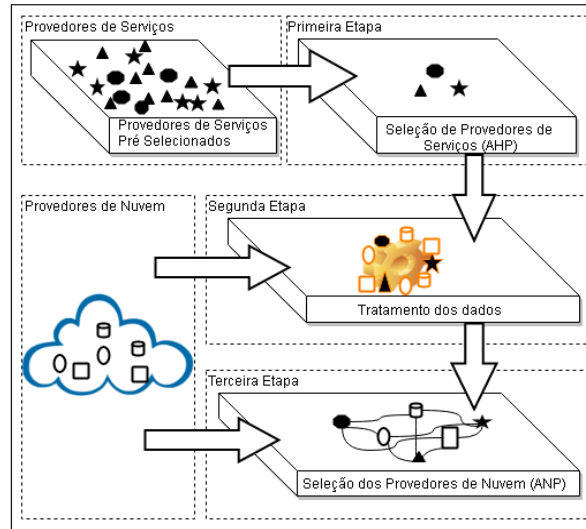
Provedores de Serviços

Provedores de Serviços Pré Selecionados

Primeira Etapa

Seleção de Provedores de Serviços (AHP)

Provedores de Nuvem

Segunda Etapa

Tratamento dos dados

Terceira Etapa

Seleção dos Provedores de Nuvem (ANP)